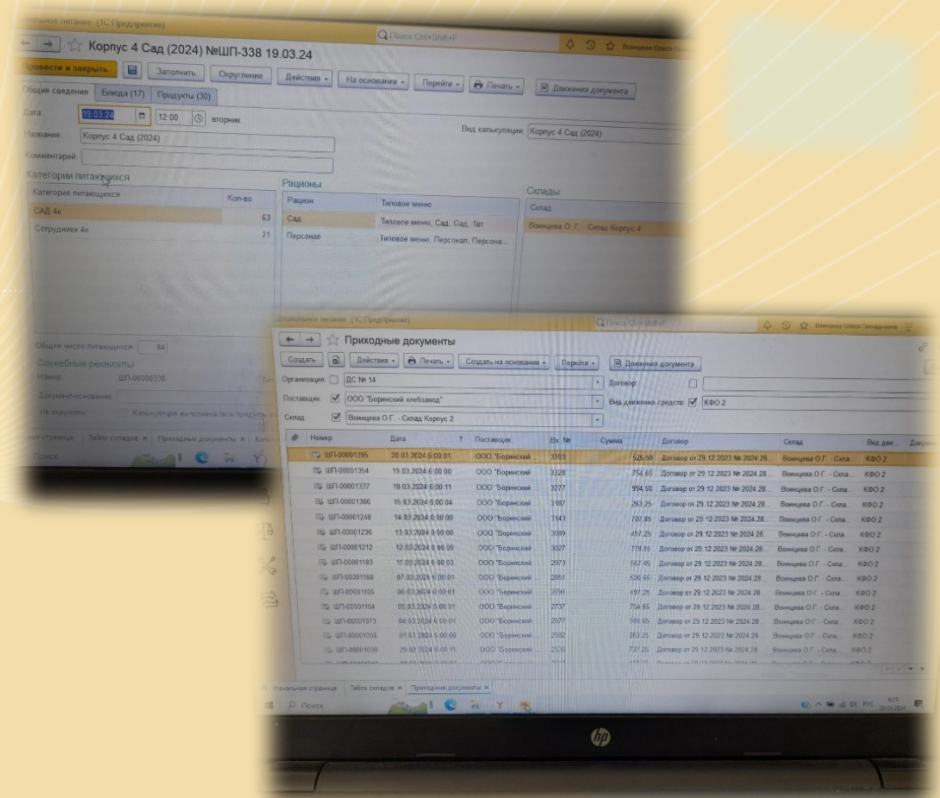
Детское питание (1С:Предприятие)

Корпус 4 Сад (2024) №ШП-338 19.03.24

Провести и закрыть | Заполнить | Округление | Действия | На основании | Перейти | Печать | Движения документа

Общие сведения | Блюда (17) | Продукты (30)

Дата: 19.03.24 | 12:00 | вторник

Название: Корпус 4 Сад (2024)

Вид калькуляции: Корпус 4 Сад (2024)

Комментарий:

Категории питающихся

| Категория питающихся | Кол-во |
|---|---|
| САД 4к | 63 |
| Сотрудники 4к | 21 |

Рационы

| Рацион | Типовое меню |
|---|---|
| Сад | Типовое меню, Сад, Сад, 1м |
| Персонал | Типовое меню, Персонал, Персона... |

Склады

| Склад |
|---|
| Вовнцева О.Г. - Склад Корпус 4 |

Общее число питающихся: 84

Служебные реквизиты

Номер: ШП-00000338

Документ-основание:

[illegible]

Начальная страница | Табло складов | Приходные документы

Поиск

Детское питание (1С:Предприятие)

Приходные документы

Создать | Действия | Печать | Создать на основании | Перейти | Движения документа

Организация: ДС № 14

Договор:

Поставщик: ООО "Боринский хлебозавод"

Вид движения средств: КФО 2

Склад: Вовнцева О.Г. - Склад Корпус 2

| Номер | Дата | Поставщик | Вх. № | Сумма | Договор | Склад | Вид дви... |
|---|---|---|---|---|---|---|---|
| ШП-00001395 | 20.03.2024 0:00:01 | ООО "Боринский | 3393 | 526,50 | Договор от 29.12.2023 № 2024.28... | Вовнцева О.Г. - Скла... | КФО 2 |
| ШП-00001354 | 19.03.2024 0:00:11 | ООО "Боринский | 3328 | 754,65 | Договор от 29.12.2023 № 2024.28... | Вовнцева О.Г. - Скла... | КФО 2 |
| ШП-00001337 | 18.03.2024 0:00:11 | ООО "Боринский | 3277 | 994,50 | Договор от 29.12.2023 № 2024.28... | Вовнцева О.Г. - Скла... | КФО 2 |
| ШП-00001306 | 15.03.2024 0:00:04 | ООО "Боринский | 3197 | 263,25 | Договор от 29.12.2023 № 2024.28... | Вовнцева О.Г. - Скла... | КФО 2 |
| ШП-00001248 | 14.03.2024 0:00:00 | ООО "Боринский | 3143 | 707,85 | Договор от 29.12.2023 № 2024.28... | Вовнцева О.Г. - Скла... | КФО 2 |
| ШП-00001236 | 13.03.2024 0:00:00 | ООО "Боринский | 3089 | 497,25 | Договор от 29.12.2023 № 2024.28... | Вовнцева О.Г. - Скла... | КФО 2 |
| ШП-00001212 | 12.03.2024 0:00:00 | ООО "Боринский | 3027 | 778,05 | Договор от 29.12.2023 № 2024.28... | Вовнцева О.Г. - Скла... | КФО 2 |
| ШП-00001183 | 11.03.2024 0:00:03 | ООО "Боринский | 2973 | 567,45 | Договор от 29.12.2023 № 2024.28... | Вовнцева О.Г. - Скла... | КФО 2 |
| ШП-00001160 | 07.03.2024 0:00:01 | ООО "Боринский | 2851 | 526,50 | Договор от 29.12.2023 № 2024.28... | Вовнцева О.Г. - Скла... | КФО 2 |
| ШП-00001155 | 06.03.2024 0:00:01 | ООО "Боринский | 2791 | 497,25 | Договор от 29.12.2023 № 2024.28... | Вовнцева О.Г. - Скла... | КФО 2 |
| ШП-00001104 | 05.03.2024 0:00:01 | ООО "Боринский | 2737 | 754,65 | Договор от 29.12.2023 № 2024.28... | Вовнцева О.Г. - Скла... | КФО 2 |
| ШП-00001073 | 04.03.2024 0:00:01 | ООО "Боринский | 2677 | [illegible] | Договор от 29.12.2023 № 2024.28... | Вовнцева О.Г. - Скла... | КФО 2 |
| ШП-00001056 | 01.03.2024 0:00:00 | ООО "Боринский | 2592 | 263,25 | Договор от 29.12.2023 № 2024.28... | Вовнцева О.Г. - Скла... | КФО 2 |
| ШП-00001039 | 29.02.2024 0:00:11 | ООО "Боринский | 2538 | 737,25 | Договор от 29.12.2023 № 2024.28... | Вовнцева О.Г. - Скла... | КФО 2 |

Начальная страница | Табло складов | Приходные документы

Поиск

hp